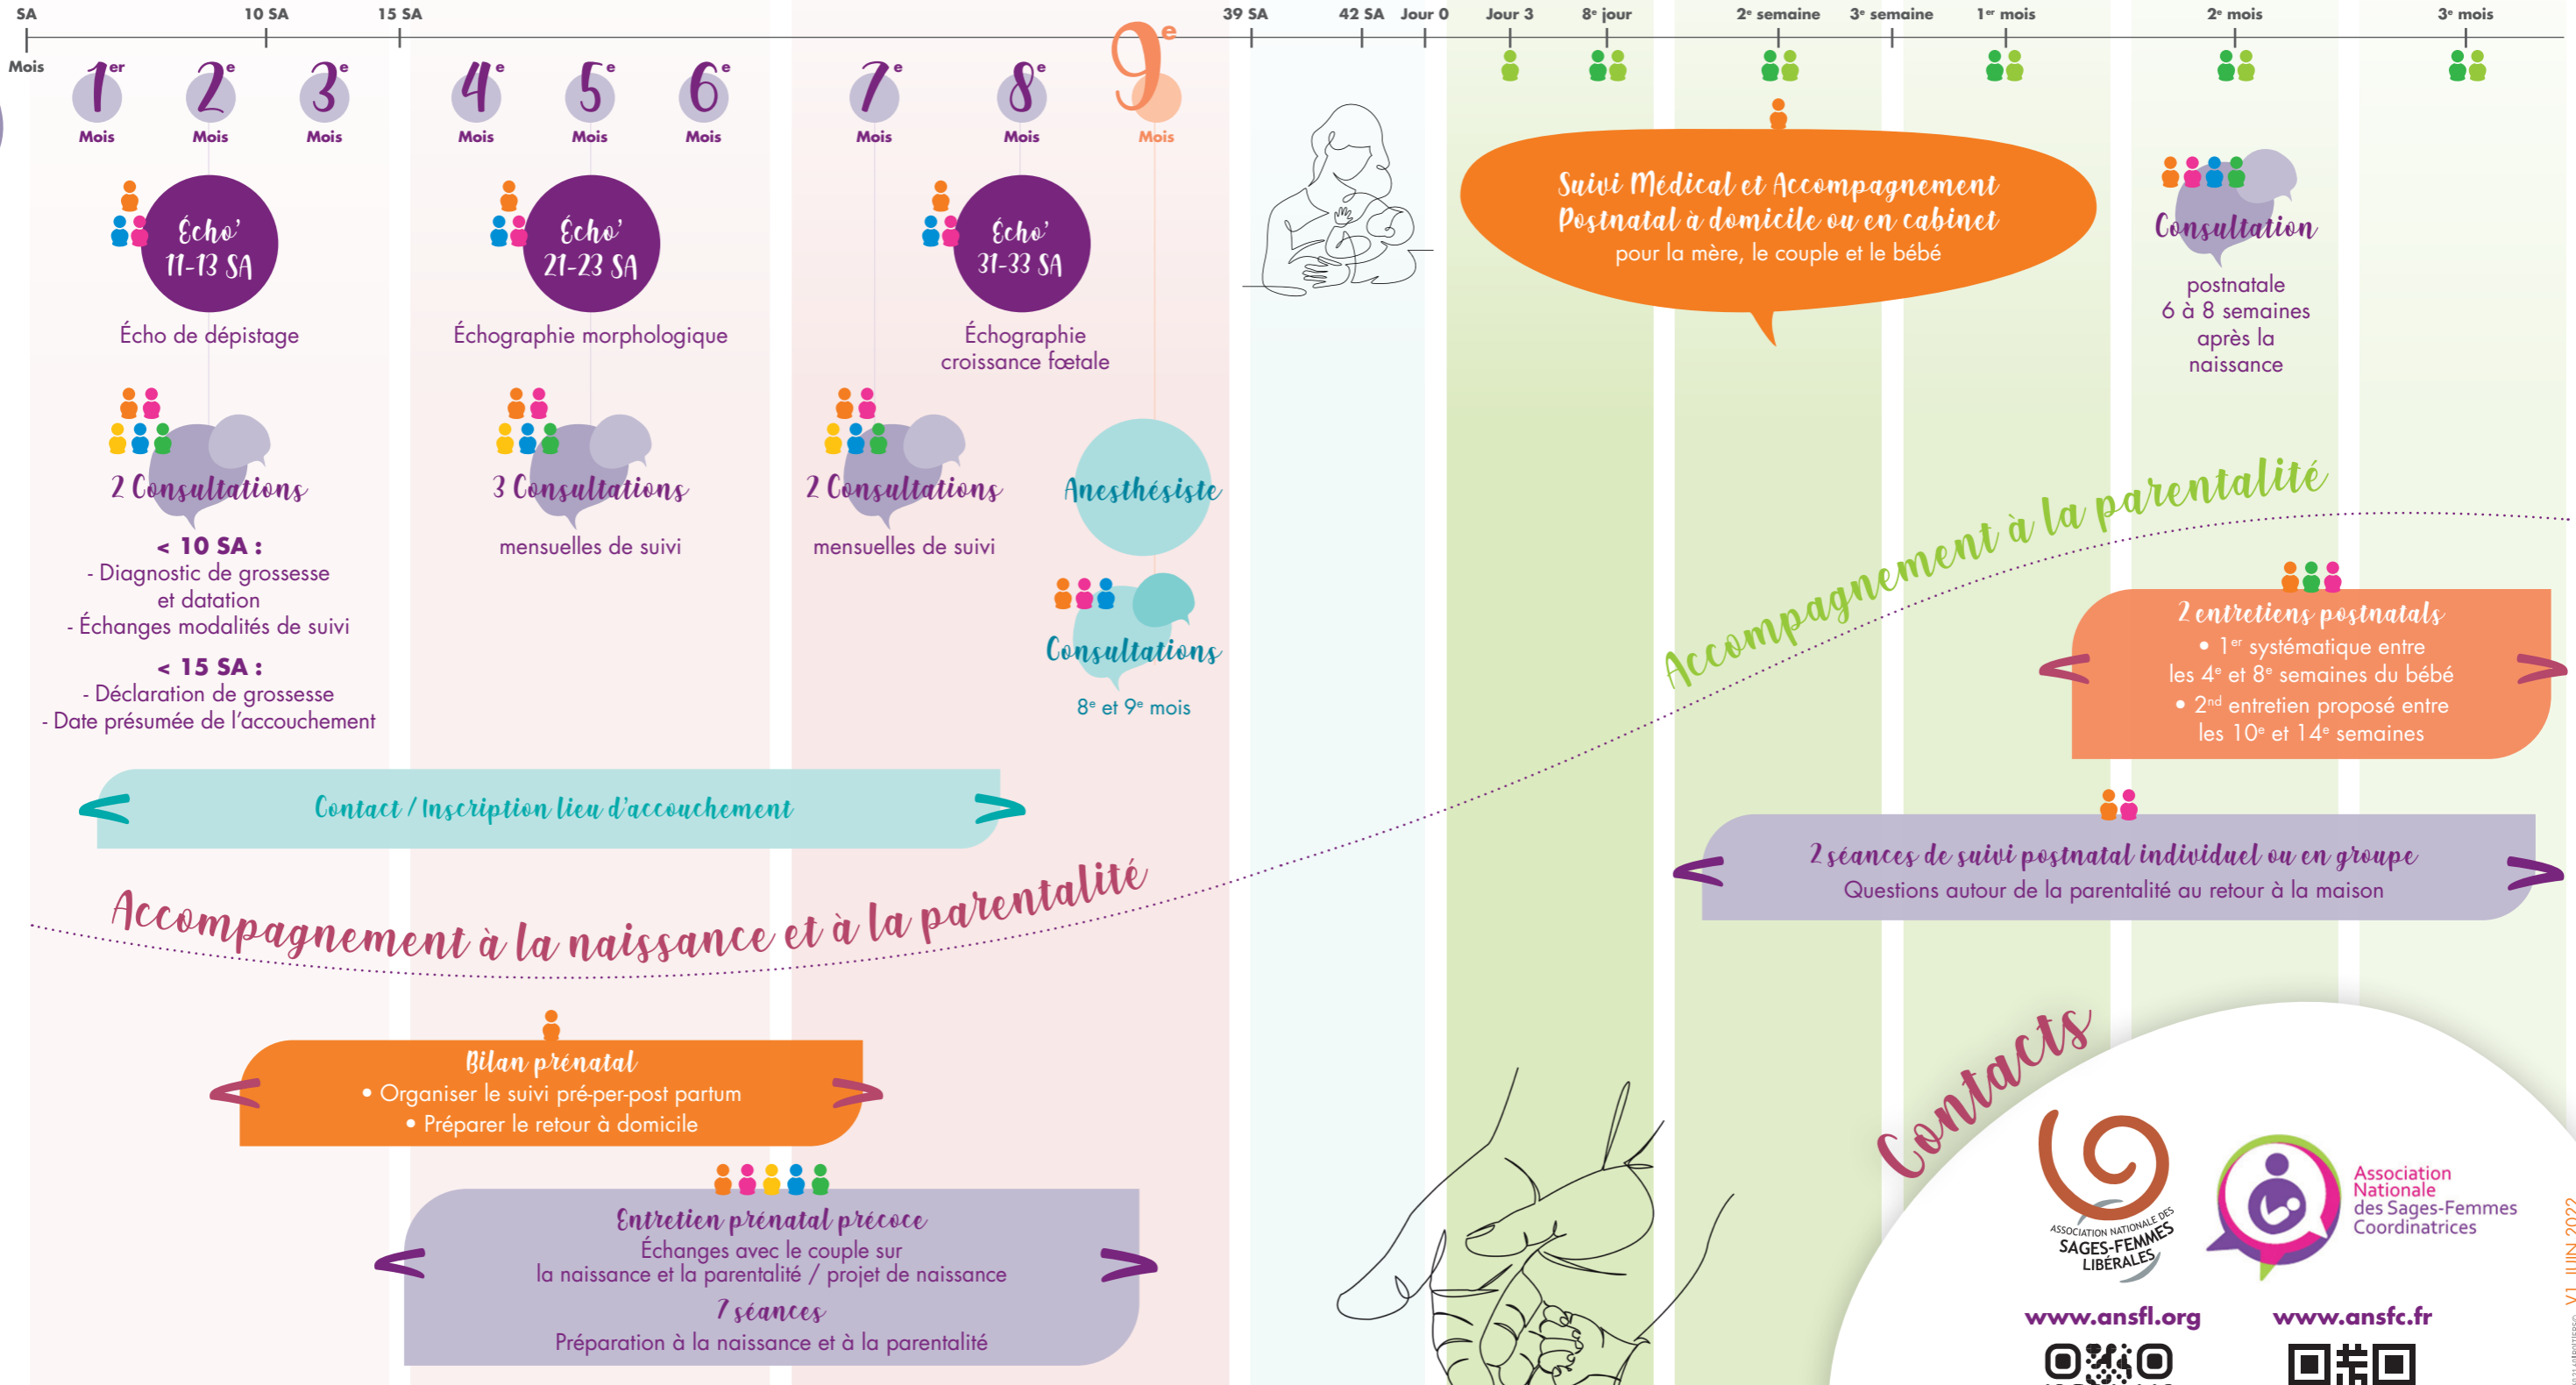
SA 10 SA 15 SA 39 SA 42 SA Jour 0 Jour 3 8ᵉ jour 2ᵉ semaine 3ᵉ semaine 1ᵉʳ mois 2ᵉ mois 3ᵉ mois

Mois

1ᵉʳ Mois 2ᵉ Mois 3ᵉ Mois 4ᵉ Mois 5ᵉ Mois 6ᵉ Mois 7ᵉ Mois 8ᵉ Mois 9ᵉ Mois

Écho' 11-13 SA
Écho de dépistage

Écho' 21-23 SA
Échographie morphologique

Écho' 31-33 SA
Échographie croissance fœtale

2 Consultations
< 10 SA :
- Diagnostic de grossesse et datation
- Échanges modalités de suivi
< 15 SA :
- Déclaration de grossesse
- Date présumée de l'accouchement

3 Consultations
mensuelles de suivi

2 Consultations
mensuelles de suivi

Anesthésiste
Consultations
8ᵉ et 9ᵉ mois

Suivi Médical et Accompagnement Postnatal à domicile ou en cabinet
pour la mère, le couple et le bébé

Consultation
postnatale
6 à 8 semaines après la naissance

Accompagnement à la parentalité

2 entretiens postnatals
• 1ᵉʳ systématique entre les 4ᵉ et 8ᵉ semaines du bébé
• 2ⁿᵈ entretien proposé entre les 10ᵉ et 14ᵉ semaines

Contact / Inscription lieu d'accouchement

2 séances de suivi postnatal individuel ou en groupe
Questions autour de la parentalité au retour à la maison

Accompagnement à la naissance et à la parentalité

Bilan prénatal
• Organiser le suivi pré-per-post partum
• Préparer le retour à domicile

Entretien prénatal précoce
Échanges avec le couple sur la naissance et la parentalité / projet de naissance
7 séances
Préparation à la naissance et à la parentalité

Contacts

ASSOCIATION NATIONALE DES SAGES-FEMMES LIBÉRALES
www.ansfl.org

Association Nationale des Sages-Femmes Coordinatrices
www.ansfc.fr

V1 JUIN 2022